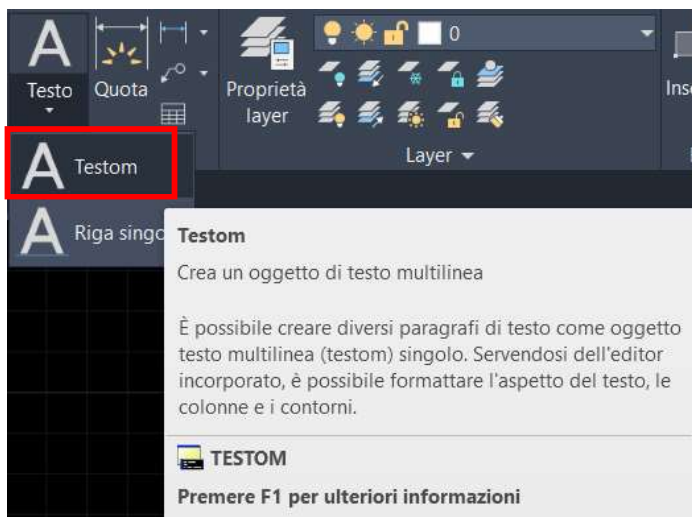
Testo
Quota
Proprietà layer
0
Layer
Ins

Testom
Riga singo

Testom
Crea un oggetto di testo multilinea

È possibile creare diversi paragrafi di testo come oggetto testo multilinea (testom) singolo. Servendosi dell'editor incorporato, è possibile formattare l'aspetto del testo, le colonne e i contorni.

TESTOM
Premere F1 per ulteriori informazioni